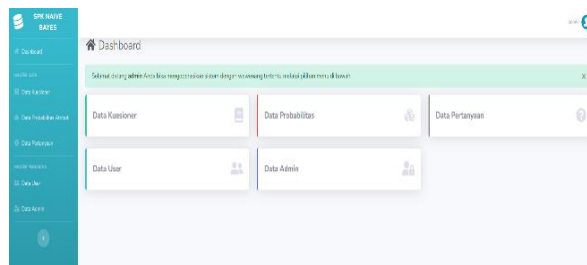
SPK NAIVE BAYES

Dashboard

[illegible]

Data Kuesioner

Data Probabilitas Atribut

Data Pertanyaan

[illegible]

Data User

Data Admin

Dashboard

Selamat datang admin Anda bisa mengoperasikan sistem dengan wewenang tertentu melalui pilihan menu di bawah.

x

Data Kuesioner

Data Probabilitas

Data Pertanyaan

Data User

Data Admin